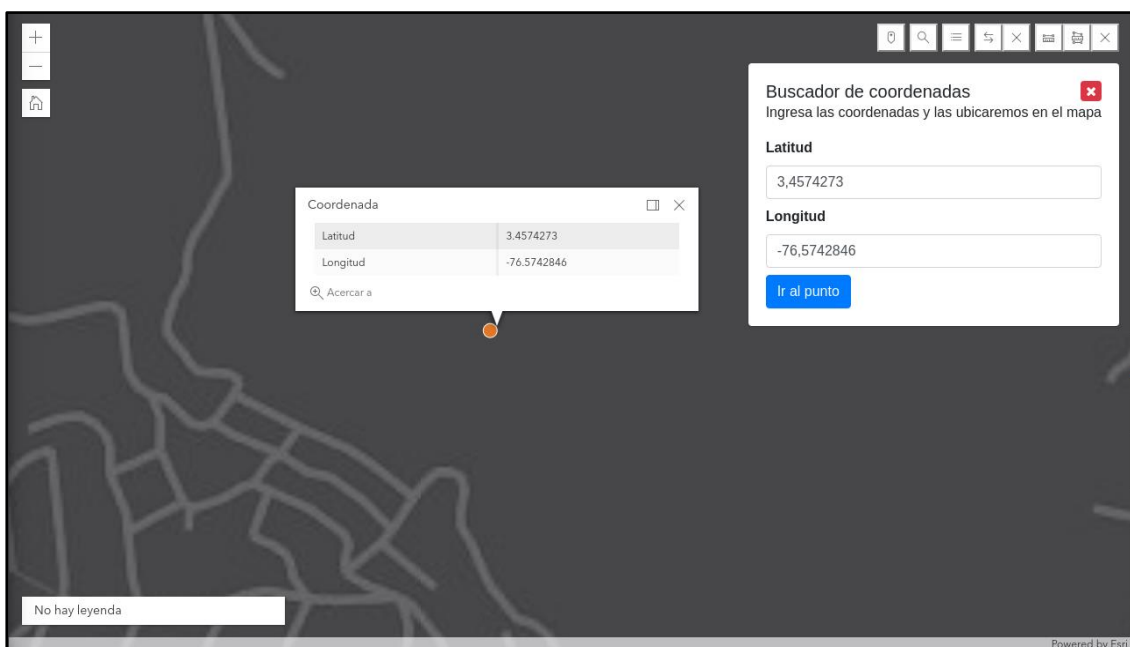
+
—

Coordenada

| Latitud | 3.4574273 |
|---|---|
| Longitud | -76.5742846 |

Acercar a

Buscador de coordenadas
Ingresa las coordenadas y las ubicaremos en el mapa

Latitud
3,4574273

Longitud
-76,5742846

Ir al punto

No hay leyenda

Powered by Esri